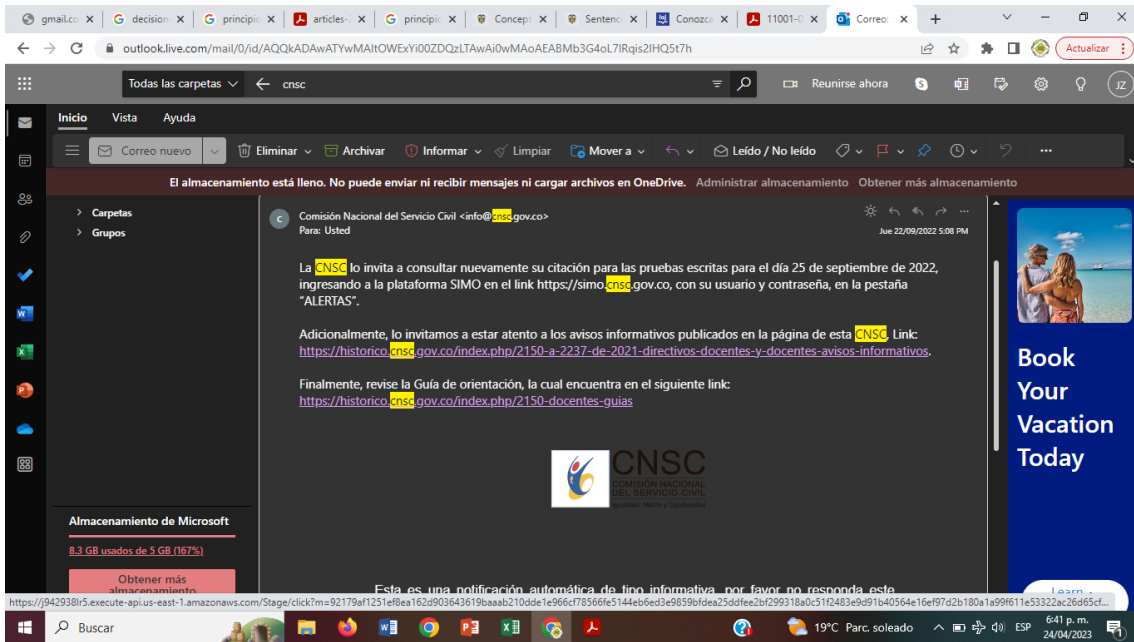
gmail.co | decision | principi | articles-: | principi | Concept | Sentenc | Conozca | 11001-0 | Correo

outlook.live.com/mail/0/id/AQQkADAwATYwMAItOWExYi00ZDQzLTAwAi0wMAoAEABMb3G4oL7lRqis2lHQ5t7h

Actualizar

Todas las carpetas | cnsc | Reunirse ahora | JZ

Inicio | Vista | Ayuda

Correo nuevo | Eliminar | Archivar | Informar | Limpiar | Mover a | Leído / No leído

El almacenamiento está lleno. No puede enviar ni recibir mensajes ni cargar archivos en OneDrive. Administrar almacenamiento | Obtener más almacenamiento

Carpetas
Grupos

Comisión Nacional del Servicio Civil <info@cnsc.gov.co>
Para: Usted
Jue 22/09/2022 5:08 PM

La CNSC lo invita a consultar nuevamente su citación para las pruebas escritas para el día 25 de septiembre de 2022, ingresando a la plataforma SIMO en el link https://simo.cnsc.gov.co, con su usuario y contraseña, en la pestaña "ALERTAS".

Adicionalmente, lo invitamos a estar atento a los avisos informativos publicados en la página de esta CNSC. Link: https://historico.cnsc.gov.co/index.php/2150-a-2237-de-2021-directivos-docentes-y-docentes-avisos-informativos.

Finalmente, revise la Guía de orientación, la cual encuentra en el siguiente link: https://historico.cnsc.gov.co/index.php/2150-docentes-guias

CNSC
COMISIÓN NACIONAL DEL SERVICIO CIVIL
Igualdad, Mérito y Oportunidad

Esta es una notificación automática de tipo informativa, por favor no responda este

Book Your Vacation Today

Learn

Almacenamiento de Microsoft
8.3 GB usados de 5 GB (167%)
Obtener más almacenamiento

https://j942938lr5.execute-api.us-east-1.amazonaws.com/Stage/click?m=92179af1251ef8ea162d903643619baaab210dde1e966cf78566fe5144eb6ed3e9859bfdea25ddfee2bf299318a0c51f2483e9d91b40564e16ef97d2b180a1a99f611e53322ac26d65cf...

Buscar | 19°C Parc. soleado | ESP | 6:41 p. m. 24/04/2023